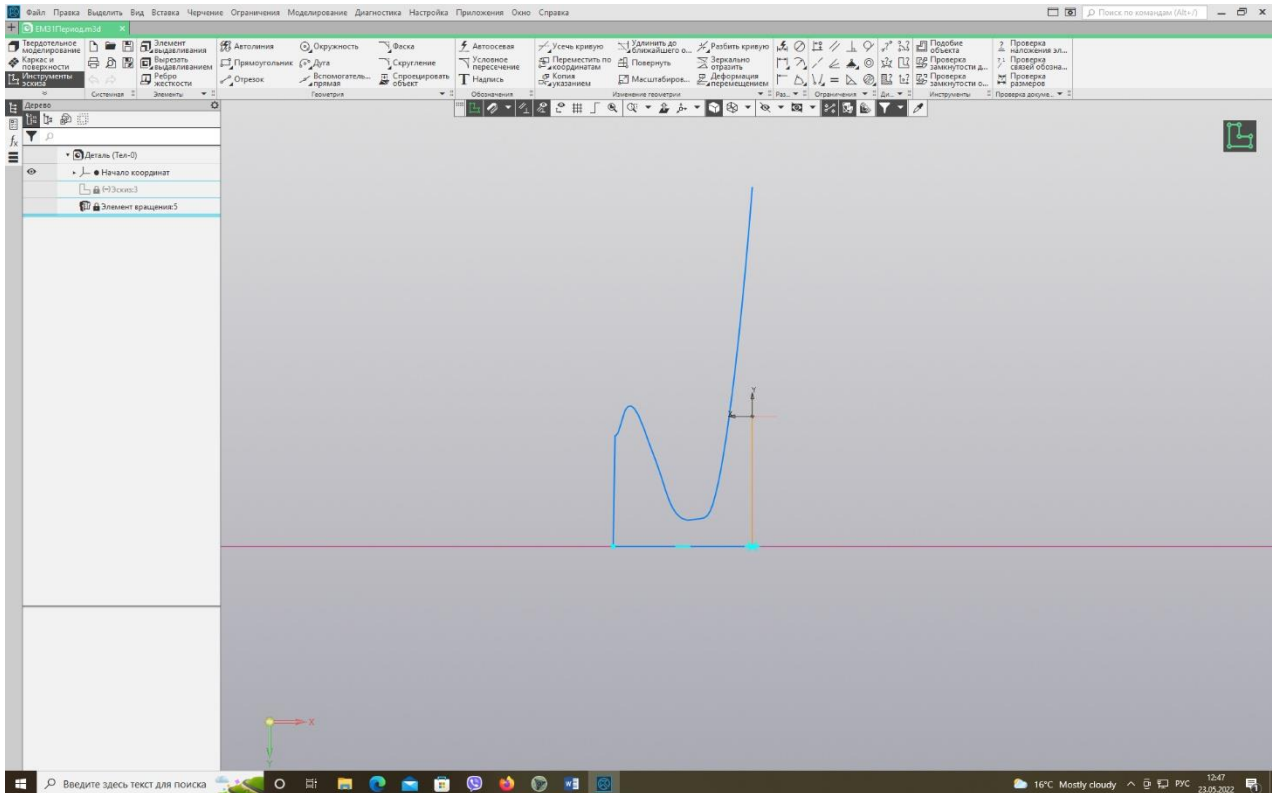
Файл Правка Выделить Вид Вставка Черчение Ограничения Моделирование Диагностика Настройка Приложения Окно Справка

Поиск по командам (Alt+/)

ЕМЗ1Период.m3d

Твердотельное моделирование
Каркас и поверхности
Инструменты эскиза

Элемент выдавливания
Вырезать выдавливанием
Ребро жесткости

Автолиния
Прямоугольник
Отрезок
Окружность
Дуга
Вспомогательная прямая
Фаска
Скругление
Спроецировать объект

Автоосевая
Условное пересечение
Надпись

Усечь кривую
Переместить по координатам
Копия указанием
Удлинить до ближайшего о...
Повернуть
Масштабиров...
Разбить кривую
Зеркально отразить
Деформация перемещением

Подобие объекта
Проверка замкнутости д...
Проверка замкнутости о...
Проверка наложения эл...
Проверка связей обозна...
Проверка размеров

Системная
Элементы
Геометрия
Обозначения
Изменение геометрии
Раз...
Ограничения
Ди...
Инструменты
Проверка докуме...

Дерево

Деталь (Тел-0)
Начало координат
(-)Эскиз:3
Элемент вращения:5

Y
X

Введите здесь текст для поиска

16°C Mostly cloudy
РУС
12:47
23.05.2022